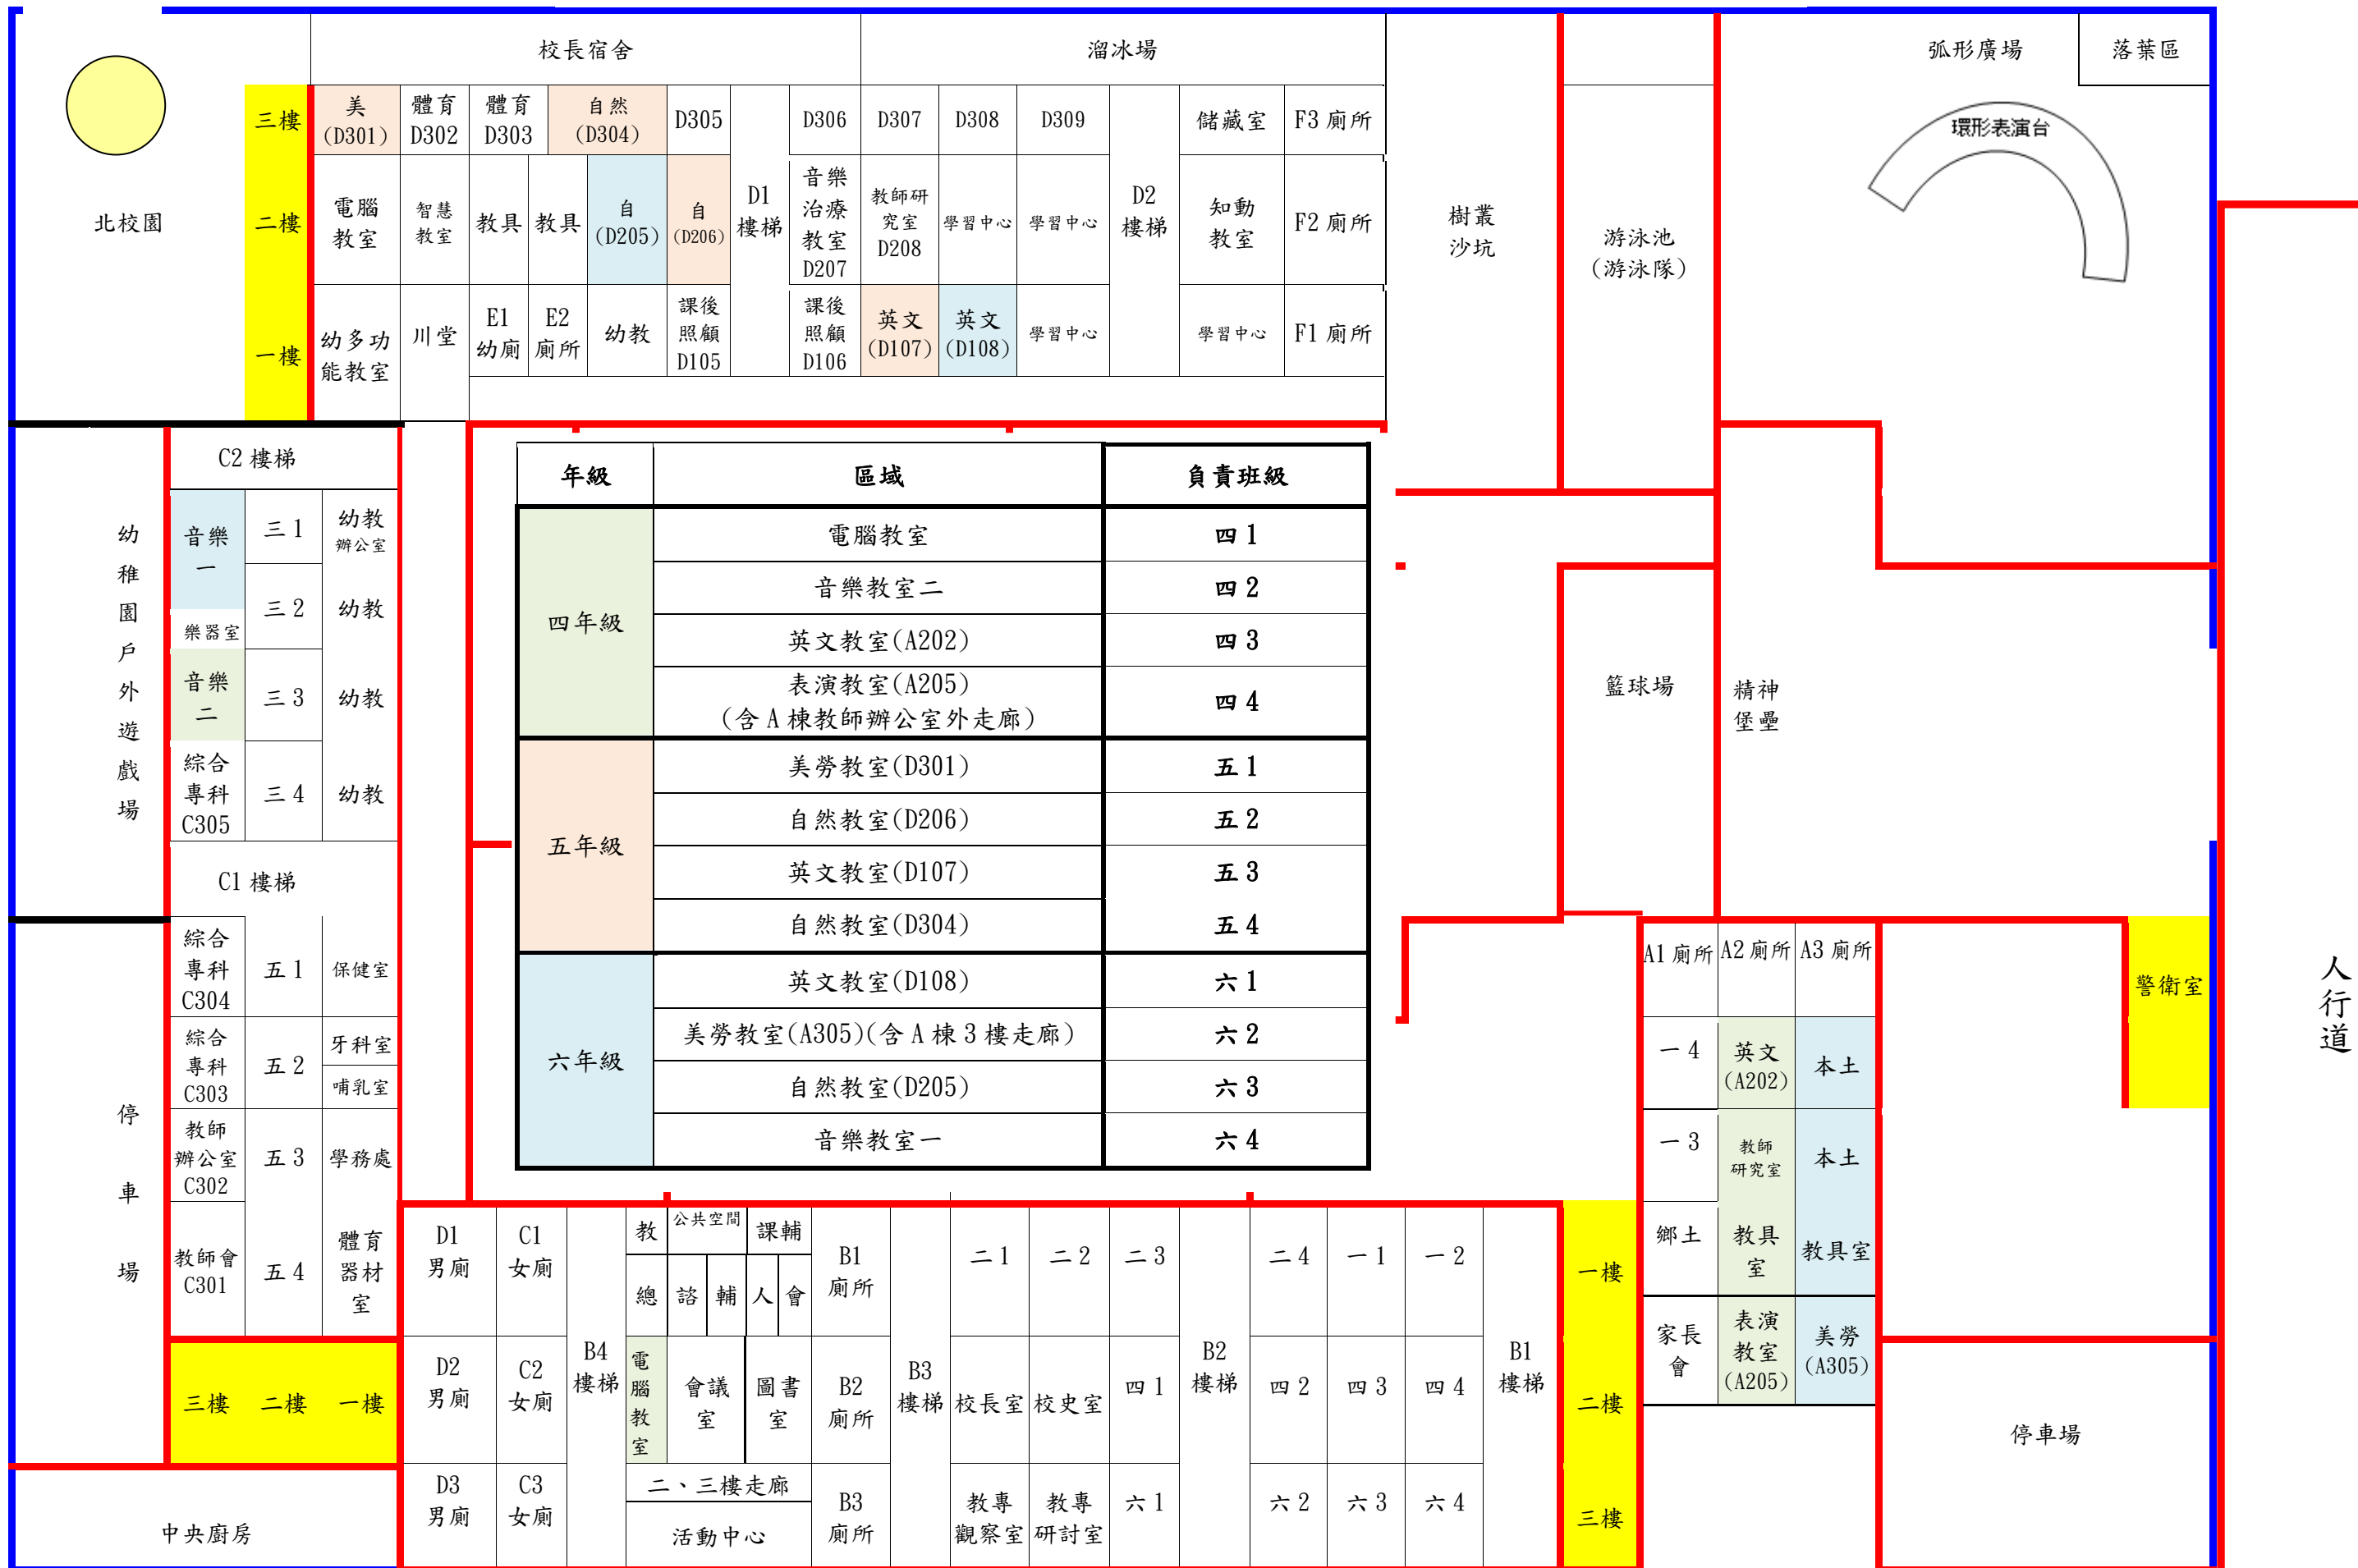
校長宿舍
溜冰場
弧形廣場
落葉區
環形表演台

北校園

三樓
美(D301)
體育 D302
體育 D303
自然(D304)
D305
D306
D307
D308
D309
儲藏室
F3 廁所

二樓
電腦教室
智慧教室
教具
教具
自(D205)
自(D206)
D1 樓梯
音樂治療教室 D207
教師研究室 D208
學習中心
學習中心
D2 樓梯
知動教室
F2 廁所

一樓
幼多功能教室
川堂
E1 幼廁
E2 廁所
幼教
課後照顧 D105
課後照顧 D106
英文(D107)
英文(D108)
學習中心
學習中心
F1 廁所

樹叢沙坑
游泳池(游泳隊)

幼稚園戶外遊戲場
C2 樓梯
音樂一
樂器室
音樂二
綜合專科 C305
三 1
三 2
三 3
三 4
幼教辦公室
幼教
幼教
幼教
C1 樓梯
綜合專科 C304
綜合專科 C303
教師辦公室 C302
教師會 C301
五 1
五 2
五 3
五 4
保健室
牙科室
哺乳室
學務處
體育器材室
三樓 二樓 一樓

停車場
中央廚房

| 年級 | 區域 | 負責班級 |
|---|---|---|
| 四年級 | 電腦教室 | 四 1 |
| | 音樂教室二 | 四 2 |
| | 英文教室(A202) | 四 3 |
| | 表演教室(A205)(含 A 棟教師辦公室外走廊) | 四 4 |
| 五年級 | 美勞教室(D301) | 五 1 |
| | 自然教室(D206) | 五 2 |
| | 英文教室(D107) | 五 3 |
| | 自然教室(D304) | 五 4 |
| 六年級 | 英文教室(D108) | 六 1 |
| | 美勞教室(A305)(含 A 棟 3 樓走廊) | 六 2 |
| | 自然教室(D205) | 六 3 |
| | 音樂教室一 | 六 4 |

籃球場
精神堡壘

A1 廁所
A2 廁所
A3 廁所
警衛室
一 4
英文(A202)
本土
一 3
教師研究室
本土
鄉土
教具室
教具室
家長會
表演教室(A205)
美勞(A305)
停車場
人行道

D1 男廁
C1 女廁
教
公共空間
課輔
總
諮
輔
人
會
B1 廁所
二 1
二 2
二 3
二 4
一 1
一 2
D2 男廁
C2 女廁
B4 樓梯
電腦教室
會議室
圖書室
B2 廁所
B3 樓梯
校長室
校史室
四 1
B2 樓梯
四 2
四 3
四 4
B1 樓梯
D3 男廁
C3 女廁
二、三樓走廊
活動中心
B3 廁所
教專觀察室
教專研討室
六 1
六 2
六 3
六 4
一樓
二樓
三樓